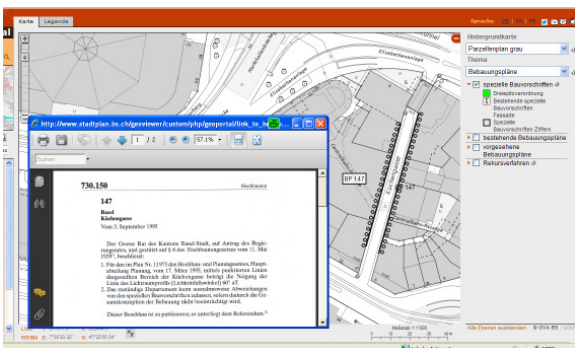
Karte Legende

Sprache

Hintergrundkarte
Parzellenplan grau
Thema
Bebauungspläne
spezielle Bauvorschriften
Dreieckvorordnung
Bestehende spezielle Bauvorschriften
Fassade
Spezielle Bauvorschriften Ziffern
bestehende Bebauungspläne
vorgesehene Bebauungspläne
Rekursverfahren

http://www.stadtplan.bs.ch/geoviewer/custom/php/geoportal/link_to_b

1 / 2
57.1%
Suchen

730.150
Hochbauten

147
Basel
Küchengasse
Vom 3. September 1995

Der Grosse Rat des Kantons Basel-Stadt, auf Antrag des Regierungsrates, und gestützt auf § 8 des Hochbautengesetzes vom 11. Mai 1939¹), beschliesst:

1. Für den im Plan Nr. 11975 des Hochbau- und Planungsamtes, Hauptabteilung Planung, vom 17. März 1995, mittels punktierten Linien dargestellten Bereich der Küchengasse beträgt die Neigung der Linie des Lichteinfallsprofils (Lichteinfallswinkel) 60° aT.
2. Das zuständige Departement kann ausnahmsweise Abweichungen von den speziellen Bauvorschriften zulassen, sofern dadurch die Gesamtkonzeption der Bebauung nicht beeinträchtigt wird.

Dieser Beschluss ist zu publizieren; er unterliegt dem Referendum.²)

BF 147
Küchengasse
Elisabethenanlage

Alle Ebenen ausblenden